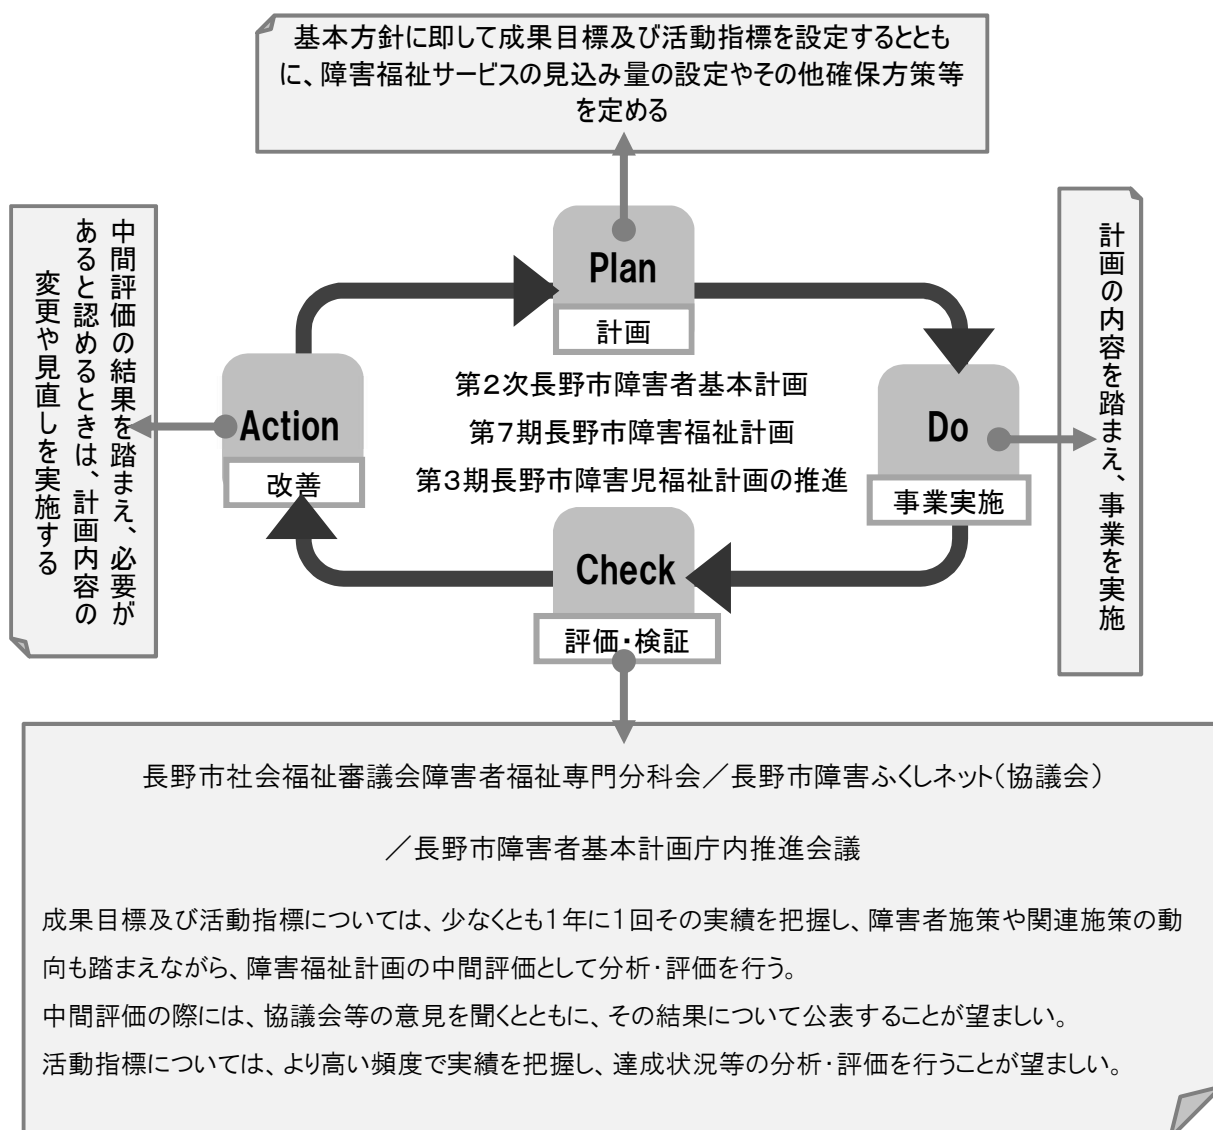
基本方針に即して成果目標及び活動指標を設定するとともに、障害福祉サービスの見込み量の設定やその他確保方策等を定める

中間評価の結果を踏まえ、必要があると認めるときは、計画内容の変更や見直しを実施する

Plan

計画

第2次長野市障害者基本計画
第7期長野市障害福祉計画
第3期長野市障害児福祉計画の推進

Action

改善

Do

事業実施

計画の内容を踏まえ、事業を実施

Check

評価・検証

長野市社会福祉審議会障害者福祉専門分科会／長野市障害ふくしネット(協議会)

／長野市障害者基本計画庁内推進会議

成果目標及び活動指標については、少なくとも1年に1回その実績を把握し、障害者施策や関連施策の動向も踏まえながら、障害福祉計画の中間評価として分析・評価を行う。
中間評価の際には、協議会等の意見を聞くとともに、その結果について公表することが望ましい。
活動指標については、より高い頻度で実績を把握し、達成状況等の分析・評価を行うことが望ましい。